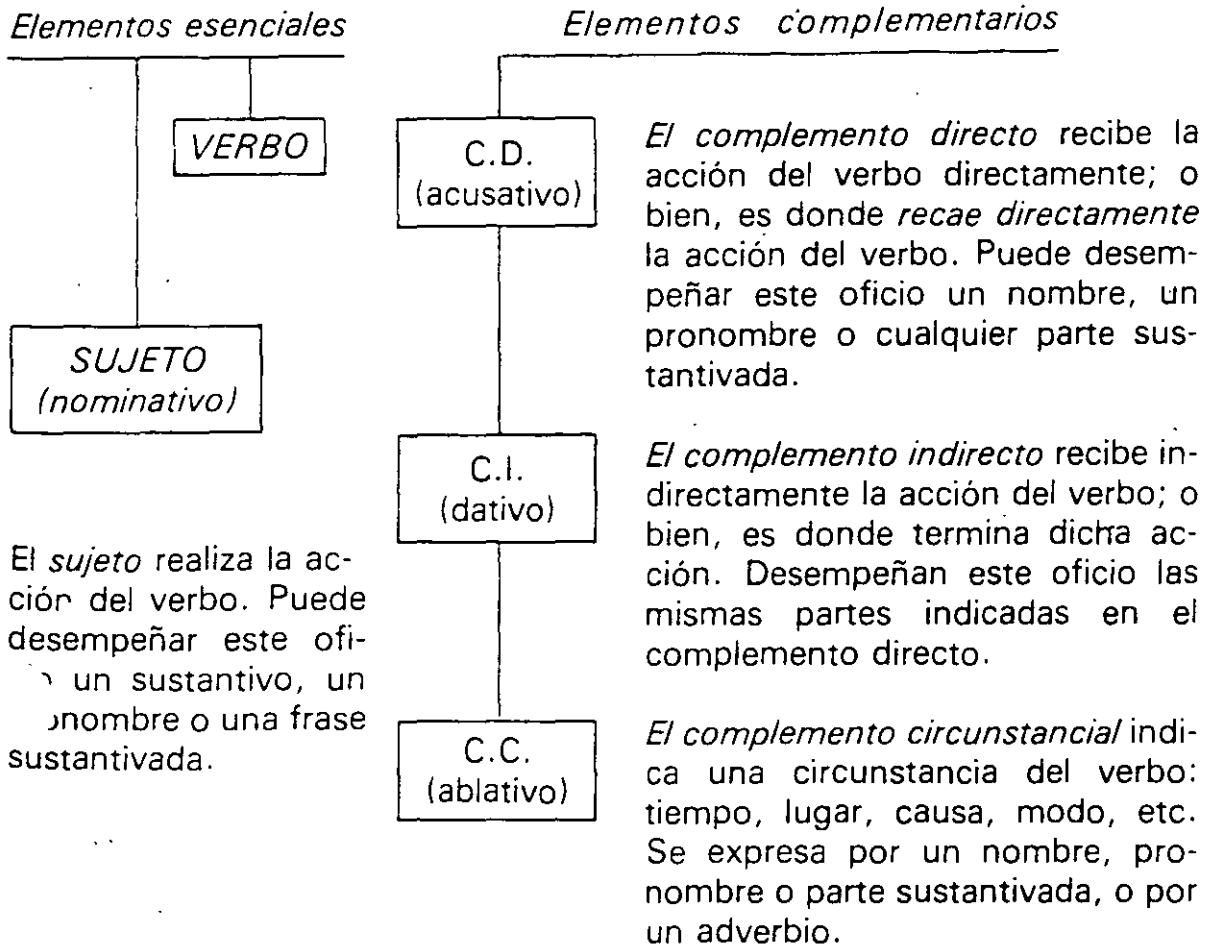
Elementos esenciales

Elementos complementarios

VERBO

SUJETO (nominativo)

El sujeto realiza la acción del verbo. Puede desempeñar este oficio un sustantivo, un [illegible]nombre o una frase sustantivada.

C.D. (acusativo)

El complemento directo recibe la acción del verbo directamente; o bien, es donde recae directamente la acción del verbo. Puede desempeñar este oficio un nombre, un pronombre o cualquier parte sustantivada.

C.I. (dativo)

El complemento indirecto recibe indirectamente la acción del verbo; o bien, es donde termina dicha acción. Desempeñan este oficio las mismas partes indicadas en el complemento directo.

C.C. (ablativo)

El complemento circunstancial indica una circunstancia del verbo: tiempo, lugar, causa, modo, etc. Se expresa por un nombre, pronombre o parte sustantivada, o por un adverbio.